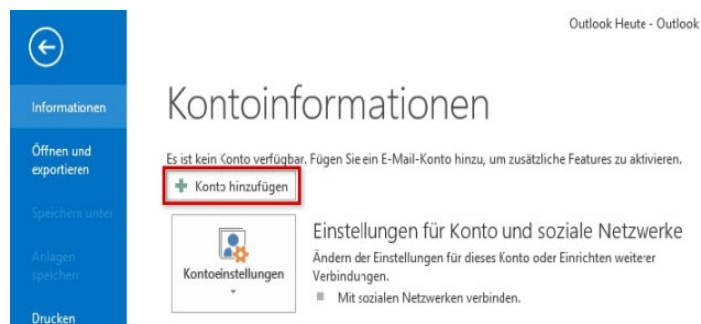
Outlook Heute - Outlook

Informationen

Öffnen und exportieren

Speichern unter

Anlagen speichern

Drucken

Kontoinformationen

Es ist kein Konto verfügbar. Fügen Sie ein E-Mail-Konto hinzu, um zusätzliche Features zu aktivieren.

Konto hinzufügen

Kontoeinstellungen

Einstellungen für Konto und soziale Netzwerke

Ändern der Einstellungen für dieses Konto oder Einrichten weiterer Verbindungen.

Mit sozialen Netzwerken verbinden.